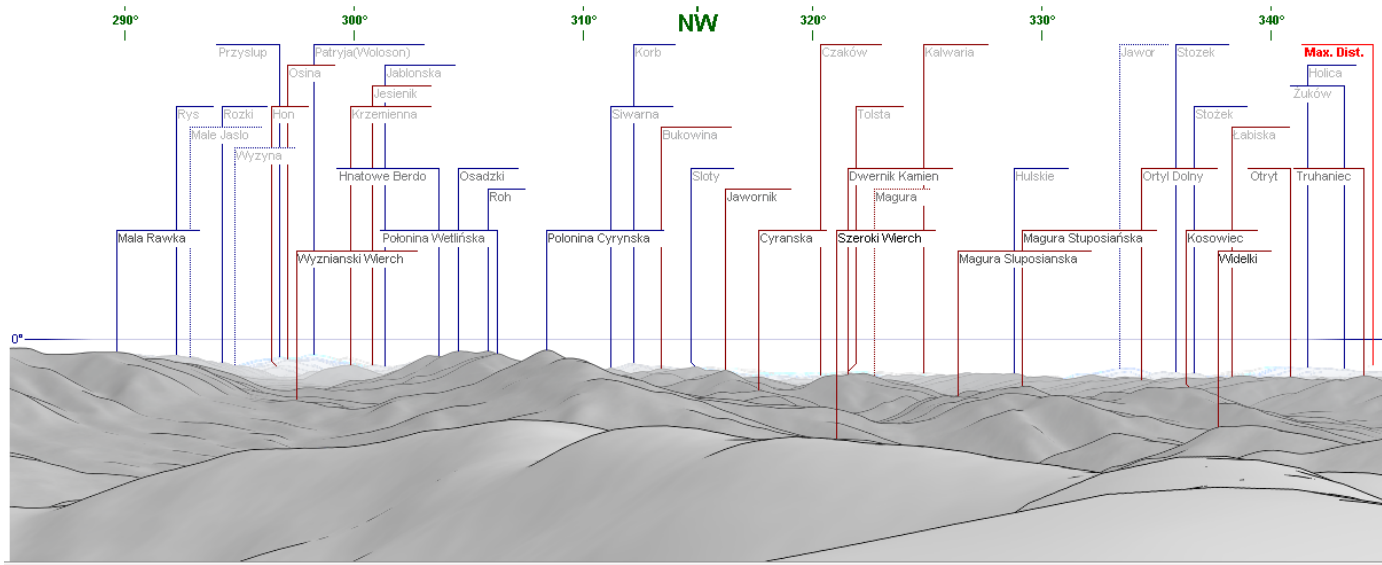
290° 300° 310° NW 320° 330° 340°

Przysłup
Patryja(Wołoson)
Osina
Jabłonska
Jesienik
Rys
Rozki
Hon
Krzemienna
Male Jaslo
Wyzyna
Hnatowe Berdo
Osadzki
Roh
Mala Rawka
Połonina Wetlińska
Wyznianski Wierch
Korb
Siwarna
Bukowina
Sloty
Jawornik
Polonina Cyrynska
Czaków
Kalwaria
Tolsta
Dwernik Kamien
Magura
Cyranska
Szeroki Wierch
Hulskie
Magura Slupoisianska
Magura Stuposiańska
Jawor
Stozek
Stożek
Ortyl Dolny
Kosowiec
Widelki
Łabiska
Otryt
Max. Dist.
Holica
Żuków
Truhaniec
0°